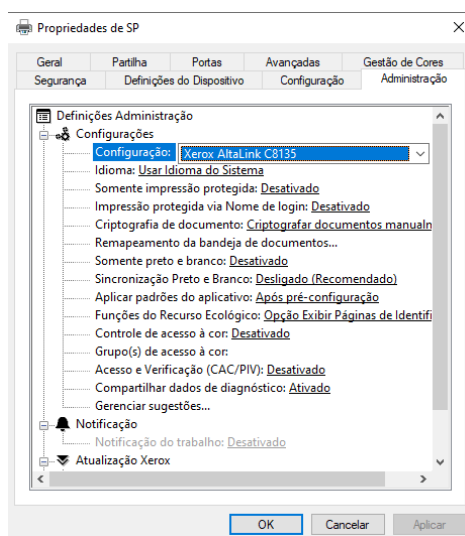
Propriedades de SP

Geral | Partilha | Portas | Avançadas | Gestão de Cores
Segurança | Definições do Dispositivo | Configuração | Administração

Definições Administração
Configurações
Configuração: Xerox AltaLink C8135
Idioma: Usar Idioma do Sistema
Somente impressão protegida: Desativado
Impressão protegida via Nome de login: Desativado
Criptografia de documento: Criptografar documentos manualn
Remapeamento da bandeja de documentos...
Somente preto e branco: Desativado
Sincronização Preto e Branco: Desligado (Recomendado)
Aplicar padrões do aplicativo: Após pré-configuração
Funções do Recurso Ecológico: Opção Exibir Páginas de Identifi
Controle de acesso à cor: Desativado
Grupo(s) de acesso à cor:
Acesso e Verificação (CAC/PIV): Desativado
Compartilhar dados de diagnóstico: Ativado
Gerenciar sugestões...
Notificação
Notificação do trabalho: Desativado
Atualização Xerox

OK | Cancelar | Aplicar